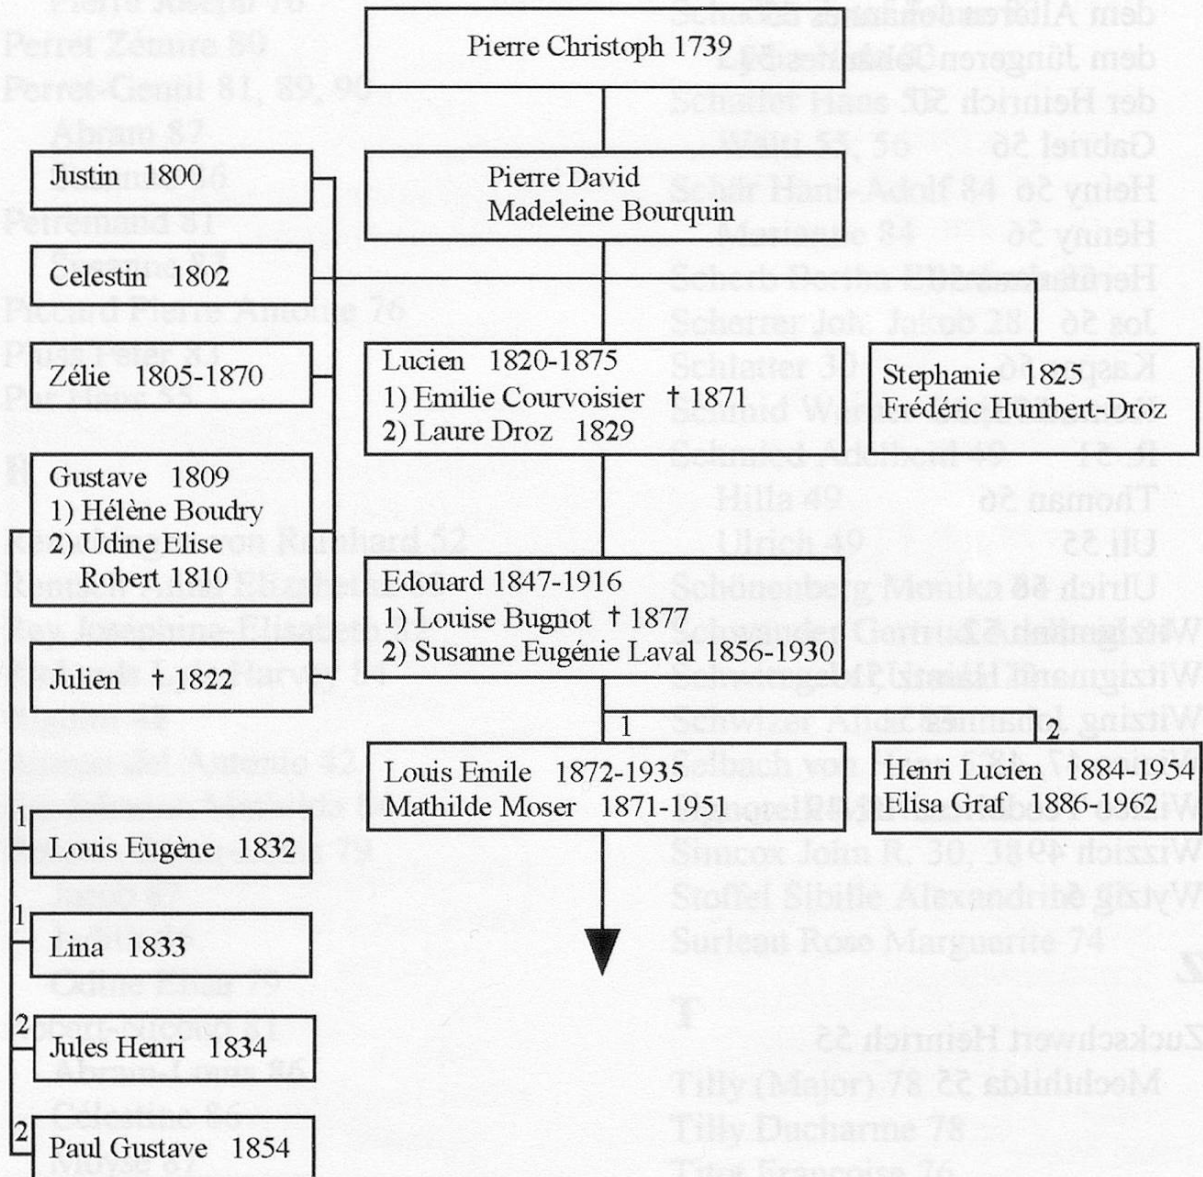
Pierre Christoph 1739

Justin 1800

Pierre David
Madeleine Bourquin

Celestin 1802

Zélie 1805-1870

Lucien 1820-1875
1) Emilie Courvoisier † 1871
2) Laure Droz 1829

Stephanie 1825
Frédéric Humbert-Droz

Gustave 1809
1) Hélène Boudry
2) Udine Elise

Robert 1810

Edouard 1847-1916
1) Louise Bugnot † 1877
2) Susanne Eugénie Laval 1856-1930

Julien † 1822

1

2

Louis Emile 1872-1935
Mathilde Moser 1871-1951

Henri Lucien 1884-1954
Elisa Graf 1886-1962

1
Louis Eugène 1832

1
Lina 1833

2
Jules Henri 1834

2
Paul Gustave 1854